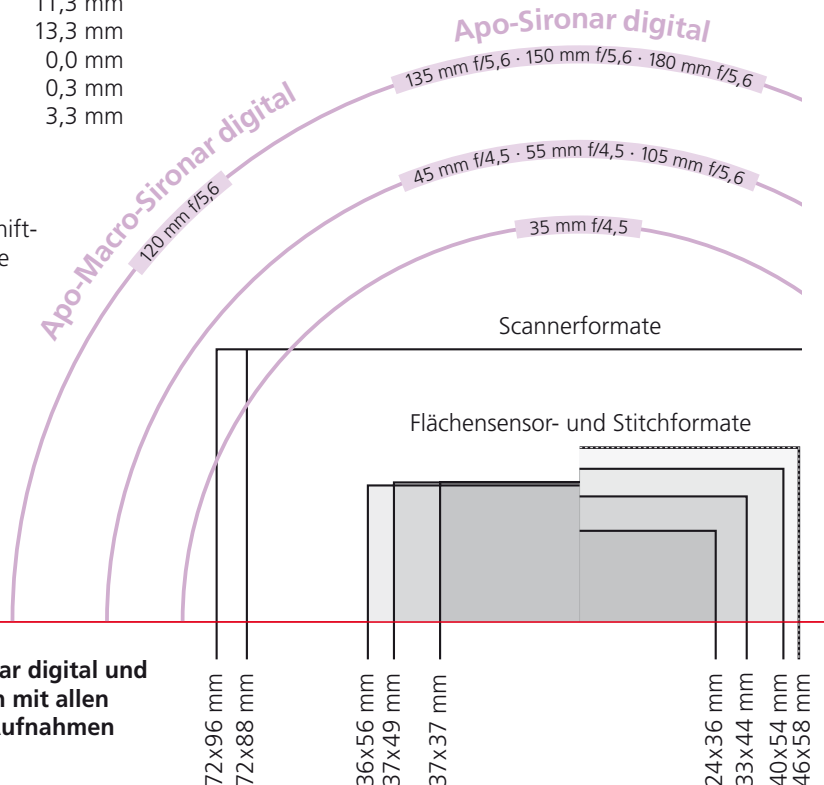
11,3 mm
13,3 mm
0,0 mm
0,3 mm
3,3 mm

hift-
e

Apo-Sironar digital
135 mm f/5,6 · 150 mm f/5,6 · 180 mm f/5,6

Apo-Macro-Sironar digital
120 mm f/5,6

45 mm f/4,5 · 55 mm f/4,5 · 105 mm f/5,6

35 mm f/4,5

Scannerformate

Flächensensor- und Stitchformate

ar digital und
n mit allen
ufnahmen

72x96 mm
72x88 mm
36x56 mm
37x49 mm
37x37 mm
24x36 mm
33x44 mm
40x54 mm
46x58 mm